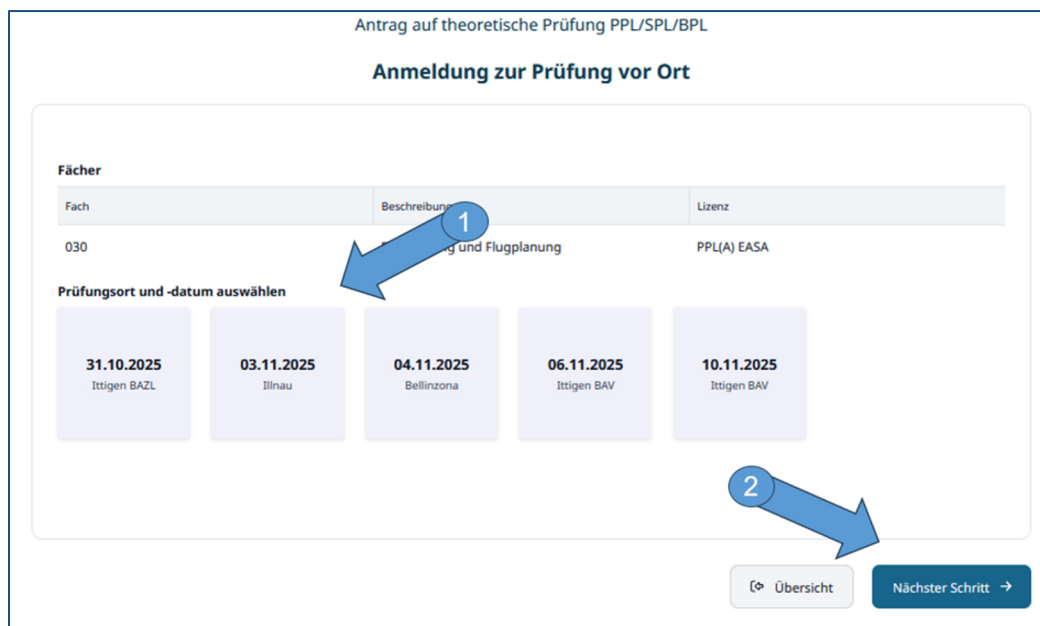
Antrag auf theoretische Prüfung PPL/SPL/BPL

Anmeldung zur Prüfung vor Ort

Fächer

| Fach | Beschreibung | Lizenz |
|---|---|---|
| 030 | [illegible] und Flugplanung | PPL(A) EASA |

1

Prüfungsort und -datum auswählen

31.10.2025
Ittigen BAZL

03.11.2025
Illnau

04.11.2025
Bellinzona

06.11.2025
Ittigen BAV

10.11.2025
Ittigen BAV

2

Übersicht

Nächster Schritt →